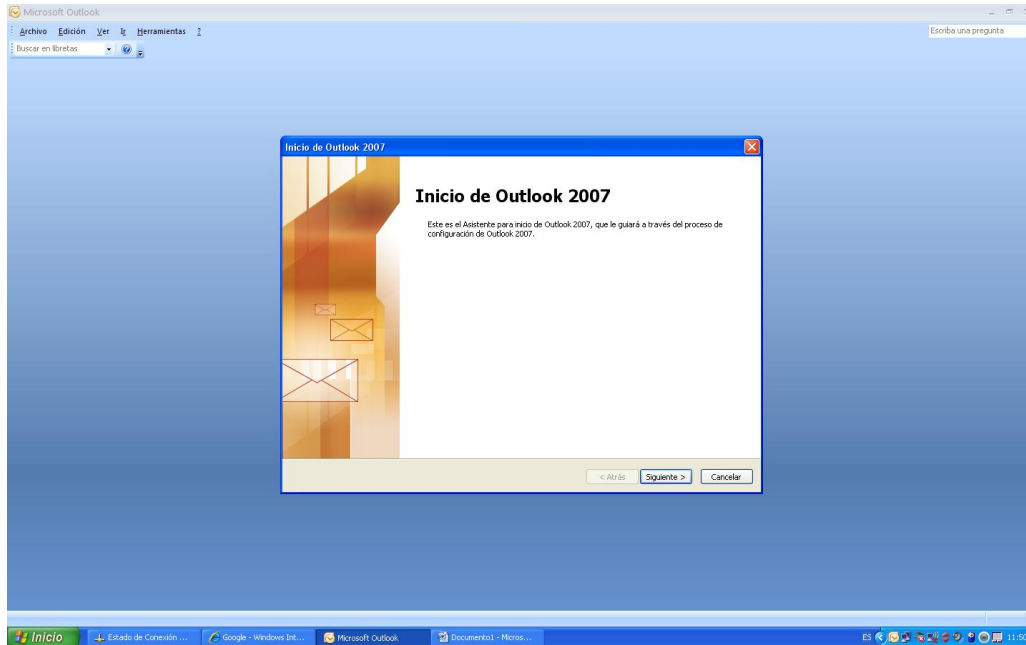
Microsoft Outlook

Archivo Edición Ver Ir Herramientas ?

Buscar en libretas

Escriba una pregunta

Inicio de Outlook 2007

Inicio de Outlook 2007

Este es el Asistente para inicio de Outlook 2007, que le guiará a través del proceso de configuración de Outlook 2007.

< Atrás Siguiente > Cancelar

Inicio Estado de Conexión ... Google - Windows Int... Microsoft Outlook Documento1 - Micros...

ES 11:50